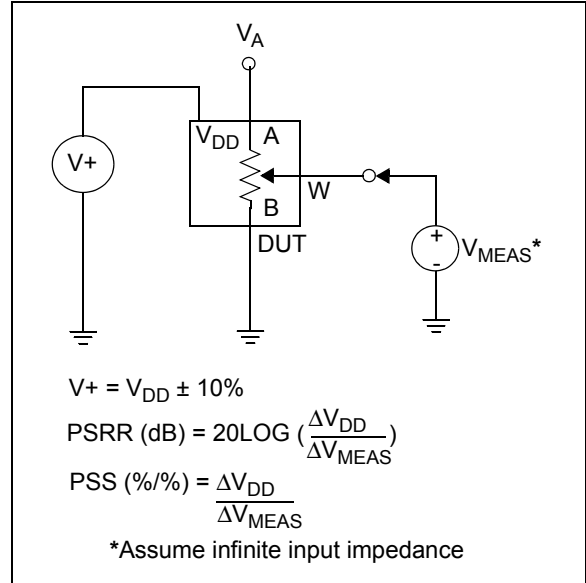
$V_A$

$V_{DD}$ A

V+

W

B

DUT

+

-

$V_{MEAS}$*

V+ = $V_{DD}$ ± 10%

PSRR (dB) = 20LOG ($\frac{\Delta V_{DD}}{\Delta V_{MEAS}}$)

PSS (%/%) = $\frac{\Delta V_{DD}}{\Delta V_{MEAS}}$

*Assume infinite input impedance